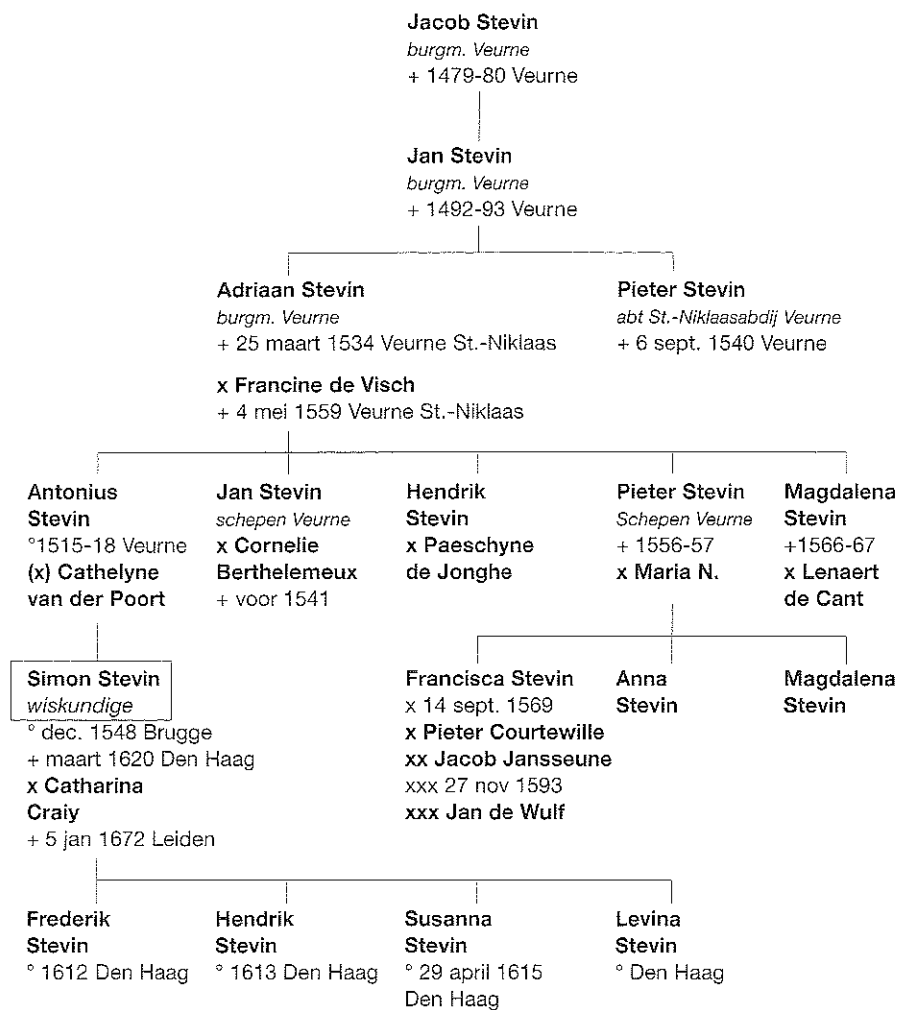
Jacob Stevin
burgm. Veurne
+ 1479-80 Veurne

Jan Stevin
burgm. Veurne
+ 1492-93 Veurne

Adriaan Stevin
burgm. Veurne
+ 25 maart 1534 Veurne St.-Niklaas

x Francine de Visch
+ 4 mei 1559 Veurne St.-Niklaas

Pieter Stevin
abt St.-Niklaasabdij Veurne
+ 6 sept. 1540 Veurne

Antonius Stevin
°1515-18 Veurne
(x) Cathelyne van der Poort

Jan Stevin
schepen Veurne
x Cornelie Berthelemeux
+ voor 1541

Hendrik Stevin
x Paeschyne de Jonghe

Pieter Stevin
Schepen Veurne
+ 1556-57
x Maria N.

Magdalena Stevin
+1566-67
x Lenaert de Cant

Simon Stevin
wiskundige
° dec. 1548 Brugge
+ maart 1620 Den Haag
x Catharina Craiy
+ 5 jan 1672 Leiden

Francisca Stevin
x 14 sept. 1569
x Pieter Courtewille
xx Jacob Jansseune
xxx 27 nov 1593
xxx Jan de Wulf

Anna Stevin

Magdalena Stevin

Frederik Stevin
° 1612 Den Haag

Hendrik Stevin
° 1613 Den Haag

Susanna Stevin
° 29 april 1615 Den Haag

Levina Stevin
° Den Haag